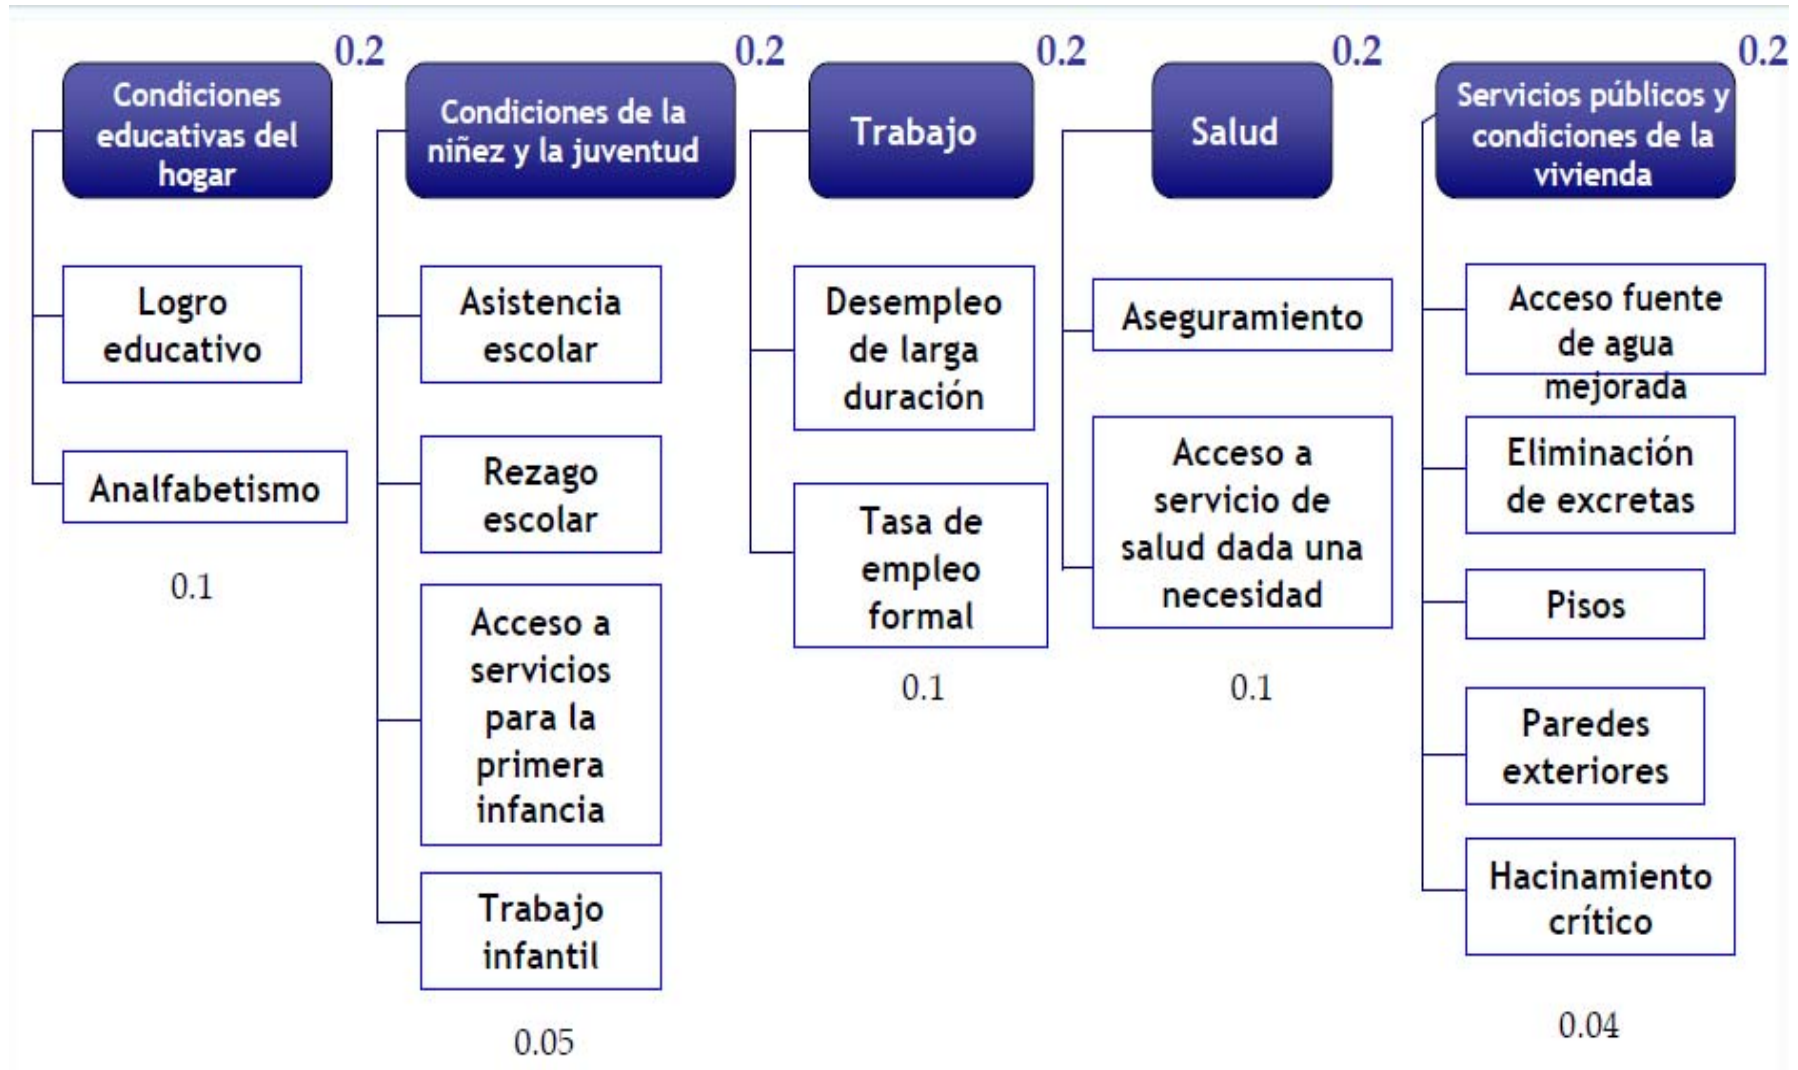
0.2
Condiciones educativas del hogar

Logro educativo

Analfabetismo

0.1

0.2
Condiciones de la niñez y la juventud

Asistencia escolar

Rezago escolar

Acceso a servicios para la primera infancia

Trabajo infantil

0.05

0.2
Trabajo

Desempleo de larga duración

Tasa de empleo formal

0.1

0.2
Salud

Aseguramiento

Acceso a servicio de salud dada una necesidad

0.1

0.2
Servicios públicos y condiciones de la vivienda

Acceso fuente de agua mejorada

Eliminación de excretas

Pisos

Paredes exteriores

Hacinamiento crítico

0.04